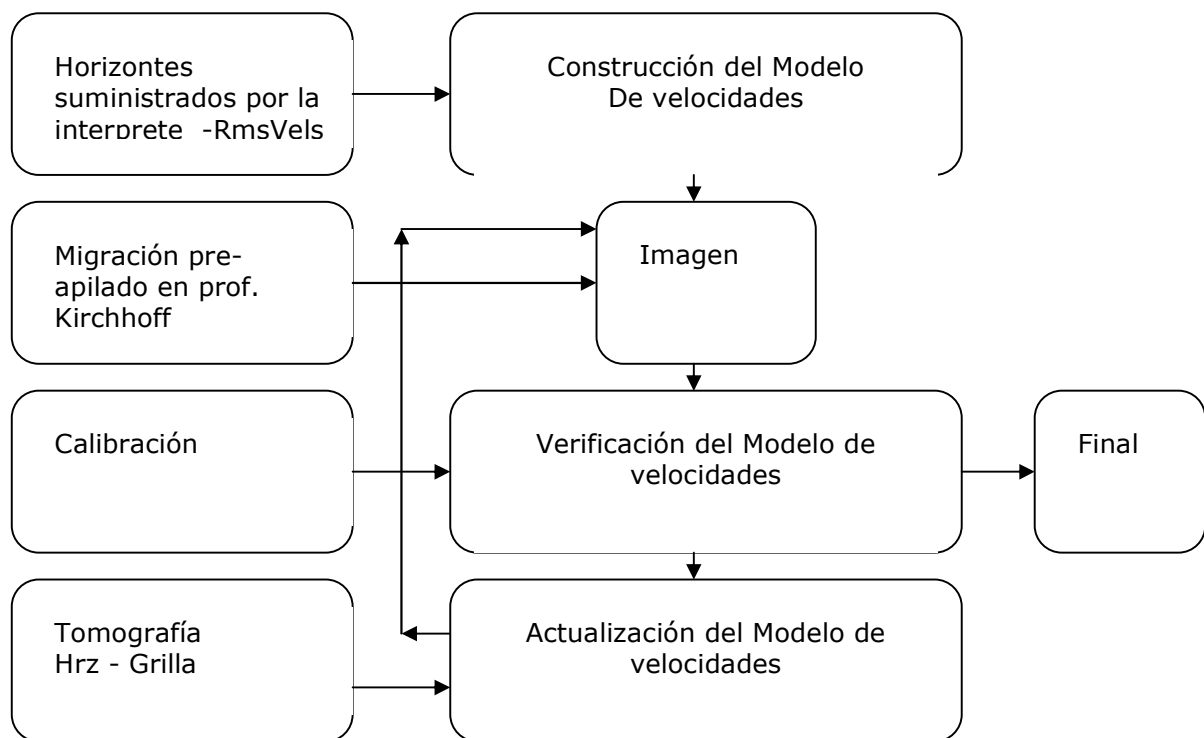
Horizontes suministrados por la interprete -RmsVels

Construcción del Modelo
De velocidades

Migración pre-apilado en prof. Kirchhoff

Imagen

Calibración

Verificación del Modelo de velocidades

Final

Tomografía
Hrz - Grilla

Actualización del Modelo de velocidades